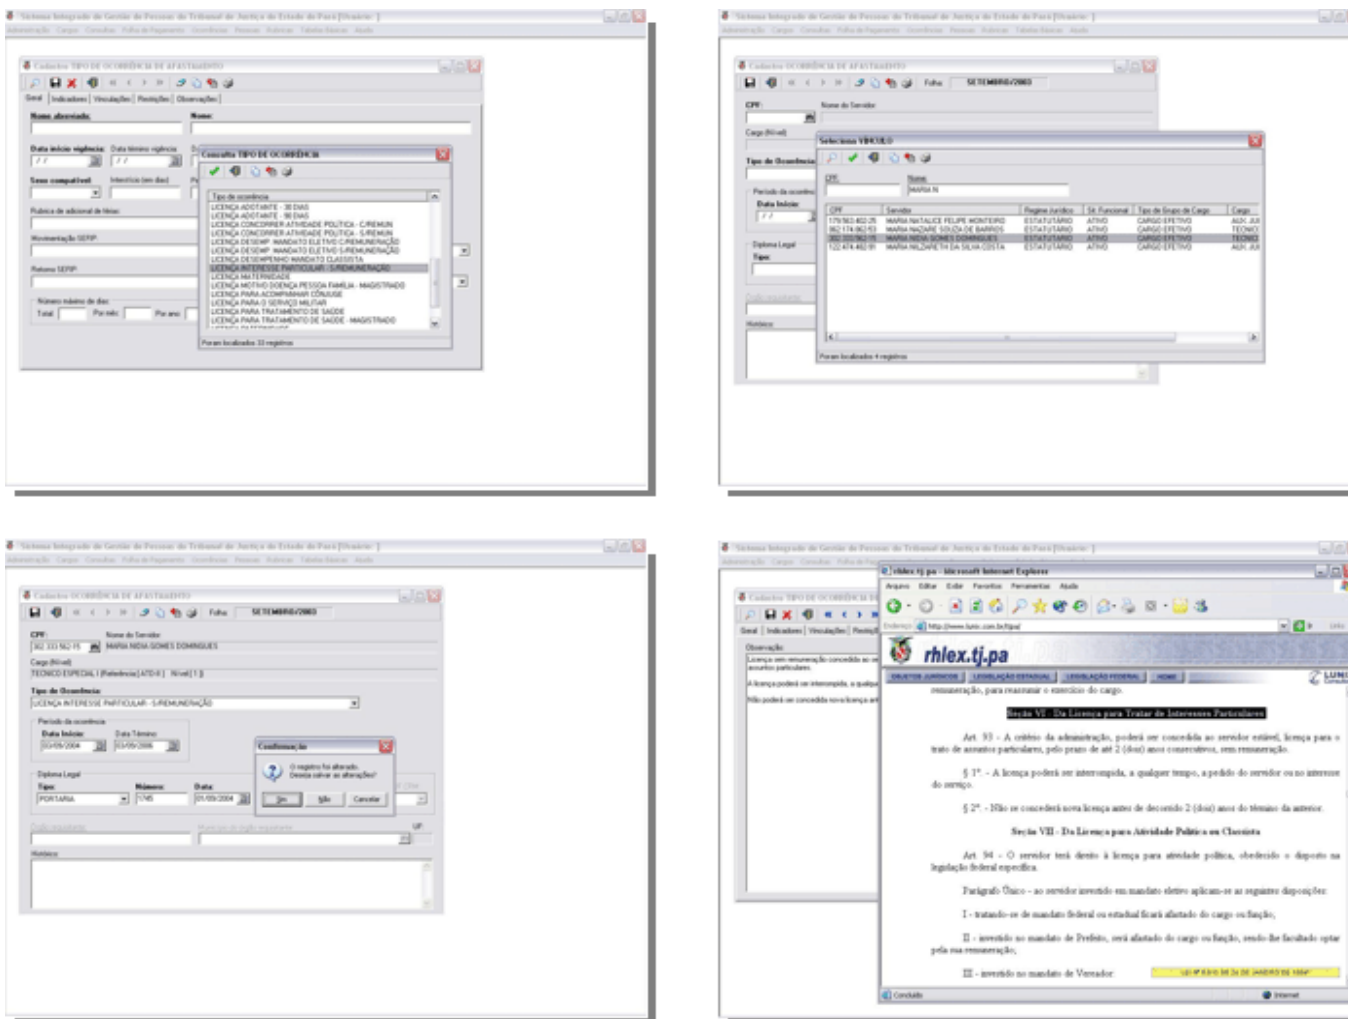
Sistema Integrado de Gestão de Pessoas do Tribunal de Justiça do Estado do Pará

Cadastro TIPO DE OCORRÊNCIA DE AFASTAMENTO

Geral | Indicadores | Vinculações | Restrições | Observações

Nome abreviado: Nome:

Data início vigência: Data término vigência:

Sexo compatível

Rubrica de adicional de férias:

Movimentação SEFIP:

Retorno SEFIP:

Número máximo de dias:

Total: Por mês: Por ano:

Consulta TIPO DE OCORRÊNCIA

Tipo de ocorrência
LICENÇA ADOTANTE - 30 DIAS
LICENÇA ADOTANTE - 90 DIAS
LICENÇA CONCORRER ATIVIDADE POLÍTICA - C/REMUN
LICENÇA CONCORRER ATIVIDADE POLÍTICA - S/REMUN
LICENÇA DESEMP. MANDATO ELETIVO C/REMUNERAÇÃO
LICENÇA DESEMP. MANDATO ELETIVO S/REMUNERAÇÃO
LICENÇA DESEMPENHO MANDATO CLASSISTA
LICENÇA INTERESSE PARTICULAR - S/REMUNERAÇÃO
LICENÇA MATERNIDADE
LICENÇA MOTIVO DOENÇA PESSOA FAMÍLIA - MAGISTRADO
LICENÇA PARA ACOMPANHAR CÔNJUGE
LICENÇA PARA O SERVIÇO MILITAR
LICENÇA PARA TRATAMENTO DE SAÚDE
LICENÇA PARA TRATAMENTO DE SAÚDE - MAGISTRADO

Foram localizados 33 registros

Cadastro OCORRÊNCIA DE AFASTAMENTO

Folha SETEMBRO/2003

CPF: Nome do Servidor

Cargo (Nível)

Tipo de Ocorrência

Período da ocorrência

Data Início:

Diploma Legal

Tipo:

Histórico

Seleciona VÍNCULO

CPF: Nome:
MARIA N

| CPF | Servidor | Regime Jurídico | Sit. Funcional | Tipo de Grupo de Cargo | Cargo |
|---|---|---|---|---|---|
| 179.563.402-25 | MARIA NATALICE FELIPE MONTEIRO | ESTATUTÁRIO | ATIVO | CARGO EFETIVO | AUX JU |
| 062.174.062-53 | MARIA NAZARÉ SOUZA DE BARROS | ESTATUTÁRIO | ATIVO | CARGO EFETIVO | TECNIC |
| 302.333.562-15 | MARIA NEIVA GOMES DOMINGUES | ESTATUTÁRIO | ATIVO | CARGO EFETIVO | TECNIC |
| 122.474.462-91 | MARIA NILZARETH DA SILVA COSTA | ESTATUTÁRIO | ATIVO | CARGO EFETIVO | AUX JU |

Foram localizados 4 registros

Cadastro OCORRÊNCIA DE AFASTAMENTO

Folha SETEMBRO/2003

CPF: 302.333.562-15 Nome do Servidor MARIA NEIVA GOMES DOMINGUES

Cargo (Nível)
TECNICO ESPECIAL I (Referência ATD-II) Nível (1 )

Tipo de Ocorrência
LICENÇA INTERESSE PARTICULAR - S/REMUNERAÇÃO

Período da ocorrência
Data Início: 03/09/2004 Data Término: 03/09/2006

Diploma Legal
Tipo: PORTARIA Número: 1745 Data: 01/09/2004

Histórico

Confirmação
O registro foi alterado. Deseja salvar as alterações?
Sim Não Cancelar

rhlex.tj.pa - Microsoft Internet Explorer

Arquivo Editar Exibir Favoritos Ferramentas Ajuda

Endereço http://www.lumi.com.br/tjpa/

rhlex.tj.pa

OBJETOS JURÍDICOS | LEGISLAÇÃO ESTADUAL | LEGISLAÇÃO FEDERAL | HOME

LUMI

remuneração, para reassumir o exercício do cargo.

Seção VI - Da Licença para Tratar de Interesses Particulares

Art. 93 - A critério da administração, poderá ser concedida ao servidor estável, licença para o trato de assuntos particulares, pelo prazo de até 2 (dois) anos consecutivos, sem remuneração.

§ 1º. - A licença poderá ser interrompida, a qualquer tempo, a pedido do servidor ou no interesse do serviço.

§ 2º. - Não se concederá nova licença antes de decorrido 2 (dois) anos do término da anterior.

Seção VII - Da Licença para Atividade Política ou Classista

Art. 94 - O servidor terá direito à licença para atividade política, obedecido o disposto na legislação federal específica.

Parágrafo Único - ao servidor investido em mandato eletivo aplicam-se as seguintes disposições:

I - tratando-se de mandato federal ou estadual ficará afastado do cargo ou função,

II - investido no mandato de Prefeito, será afastado do cargo ou função, sendo-lhe facultado optar pela sua remuneração;

III - investido no mandato de Vereador:

Concluído Internet

Observação
Licença sem remuneração concedida ao servidor ... assuntos particulares.
A licença poderá ser interrompida, a qualquer ...
Não poderá ser concedida nova licença ant...